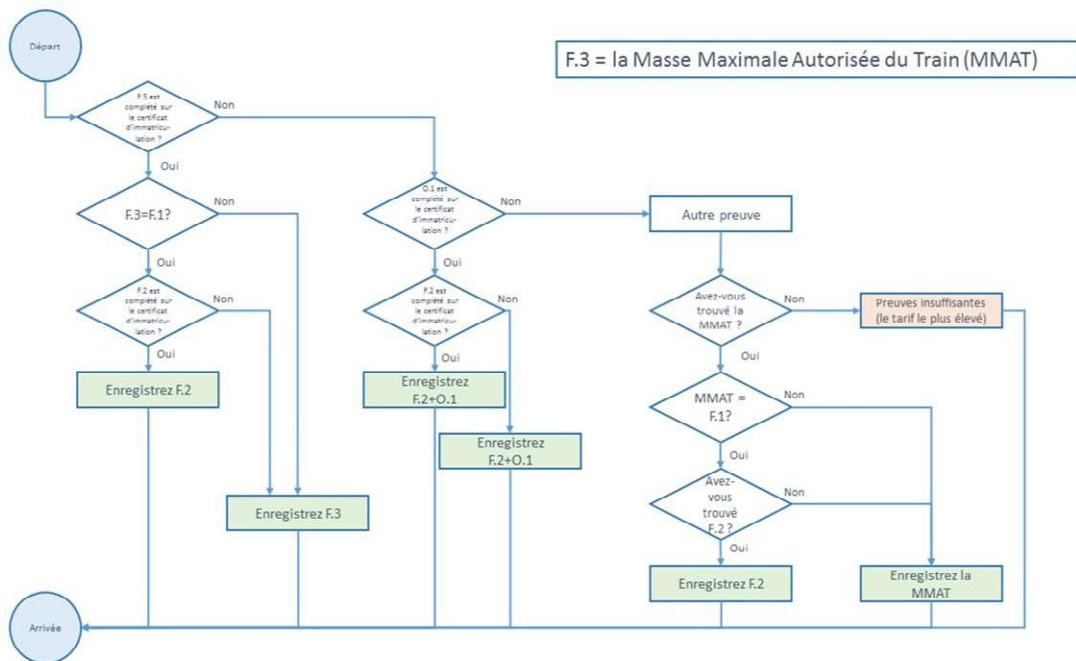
Départ

F.3 = la Masse Maximale Autorisée du Train (MMAT)

F.3 est complété sur le certificat d'immatriculation ?

Non

Oui

F.3=F.1?

Non

Oui

F.2 est complété sur le certificat d'immatriculation ?

Non

Oui

Enregistrez F.2

Enregistrez F.3

O.1 est complété sur le certificat d'immatriculation ?

Non

Oui

F.2 est complété sur le certificat d'immatriculation ?

Non

Oui

Enregistrez F.2+O.1

Enregistrez F.2+O.1

Autre preuve

Avez-vous trouvé la MMAT ?

Non

Preuves insuffisantes (le tarif le plus élevé)

Oui

MMAT = F.1?

Non

Oui

Avez-vous trouvé F.2 ?

Non

Oui

Enregistrez F.2

Enregistrez la MMAT

Arrivée